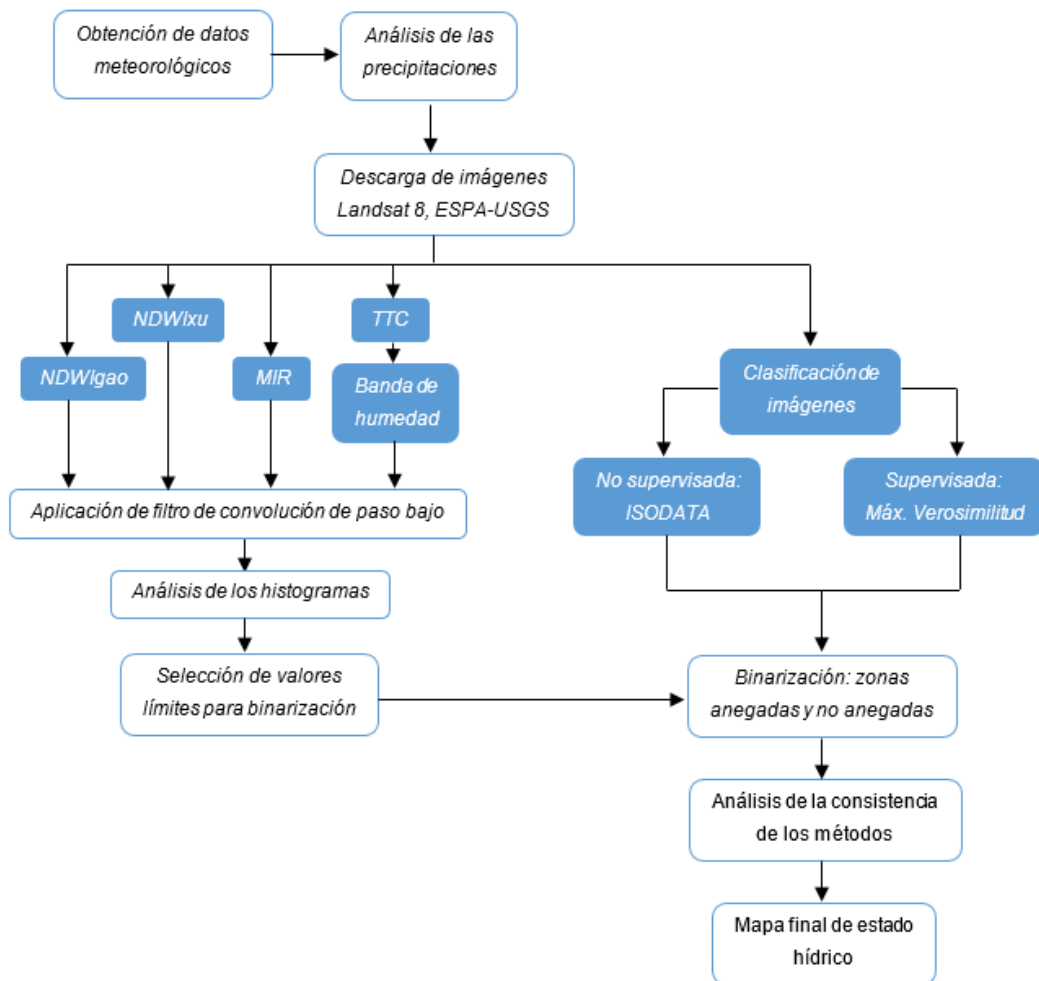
Obtención de datos meteorológicos

Análisis de las precipitaciones

Descarga de imágenes Landsat 8, ESPA-USGS

NDWIxu

TTC

NDWIgao

MIR

Banda de humedad

Clasificación de imágenes

No supervisada: ISODATA

Supervisada: Máx. Verosimilitud

Aplicación de filtro de convolución de paso bajo

Análisis de los histogramas

Selección de valores límites para binarización

Binarización: zonas anegadas y no anegadas

Análisis de la consistencia de los métodos

Mapa final de estado hídrico